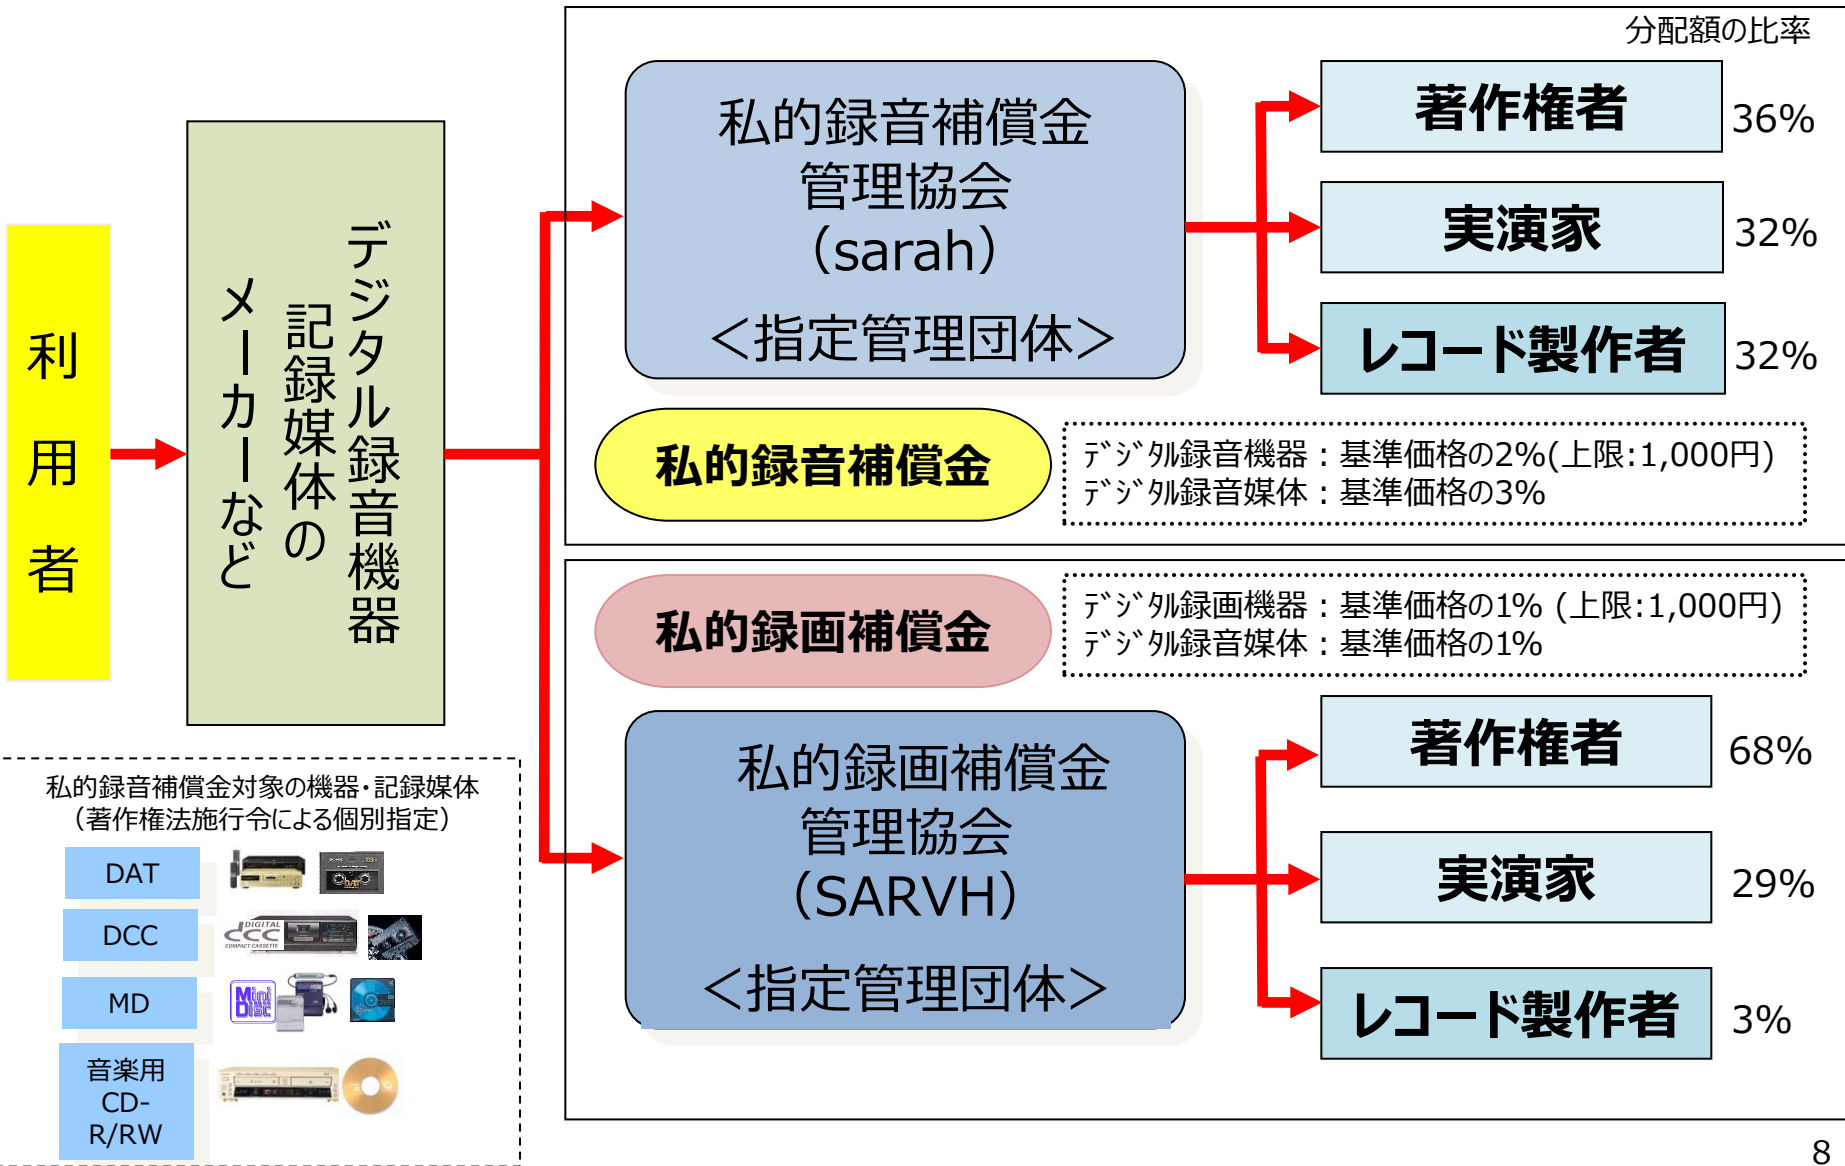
利用者

デジタル録音機器
記録媒体の
メーカーなど

分配額の比率

私的録音補償金
管理協会
(sarah)
<指定管理団体>

著作権者 36%
実演家 32%
レコード製作者 32%

私的録音補償金

ﾃﾞｼﾞﾀﾙ録音機器：基準価格の2%(上限:1,000円)
ﾃﾞｼﾞﾀﾙ録音媒体：基準価格の3%

私的録画補償金

ﾃﾞｼﾞﾀﾙ録画機器：基準価格の1% (上限:1,000円)
ﾃﾞｼﾞﾀﾙ録音媒体：基準価格の1%

私的録画補償金
管理協会
(SARVH)
<指定管理団体>

著作権者 68%
実演家 29%
レコード製作者 3%

私的録音補償金対象の機器・記録媒体
(著作権法施行令による個別指定)

DAT
DCC
MD
音楽用CD-R/RW

8